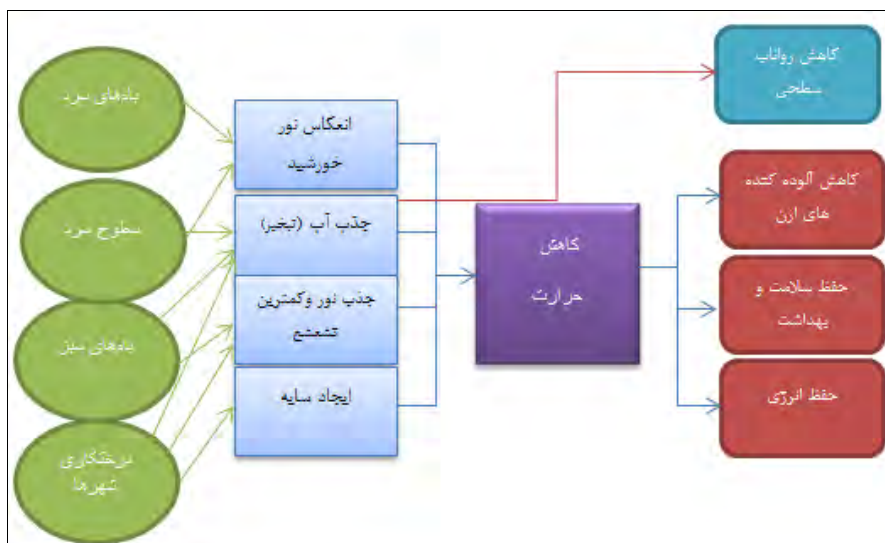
بادهای سرد

سطوح سرد

بام‌های سبز

درختکاری شهرها

انعکاس نور خورشید

جذب آب (تبخیر)

جذب نور وکمترین تشعشع

ایجاد سایه

کاهش حرارت

کاهش روانابهای سطحی

کاهش آلوده کننده های ازن

حفظ سلامت و بهداشت

حفظ انرژی